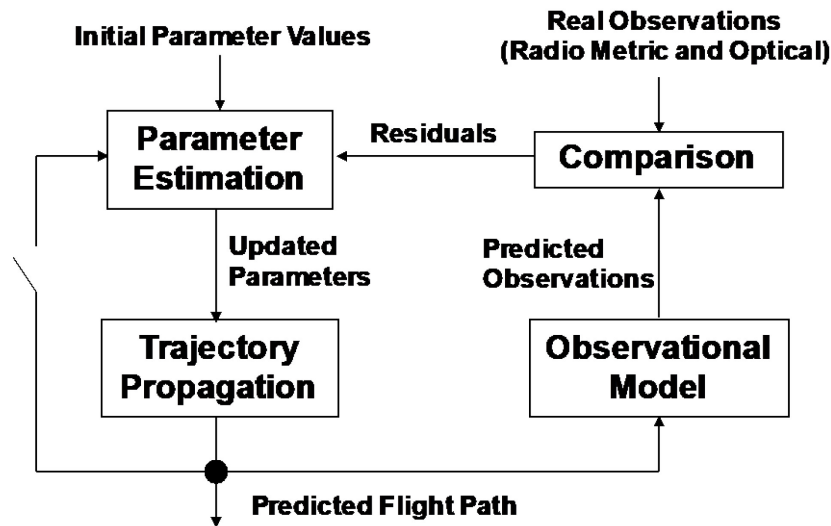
Initial Parameter Values

Real Observations (Radio Metric and Optical)

Parameter Estimation

Residuals

Comparison

Updated Parameters

Predicted Observations

Trajectory Propagation

Observational Model

Predicted Flight Path